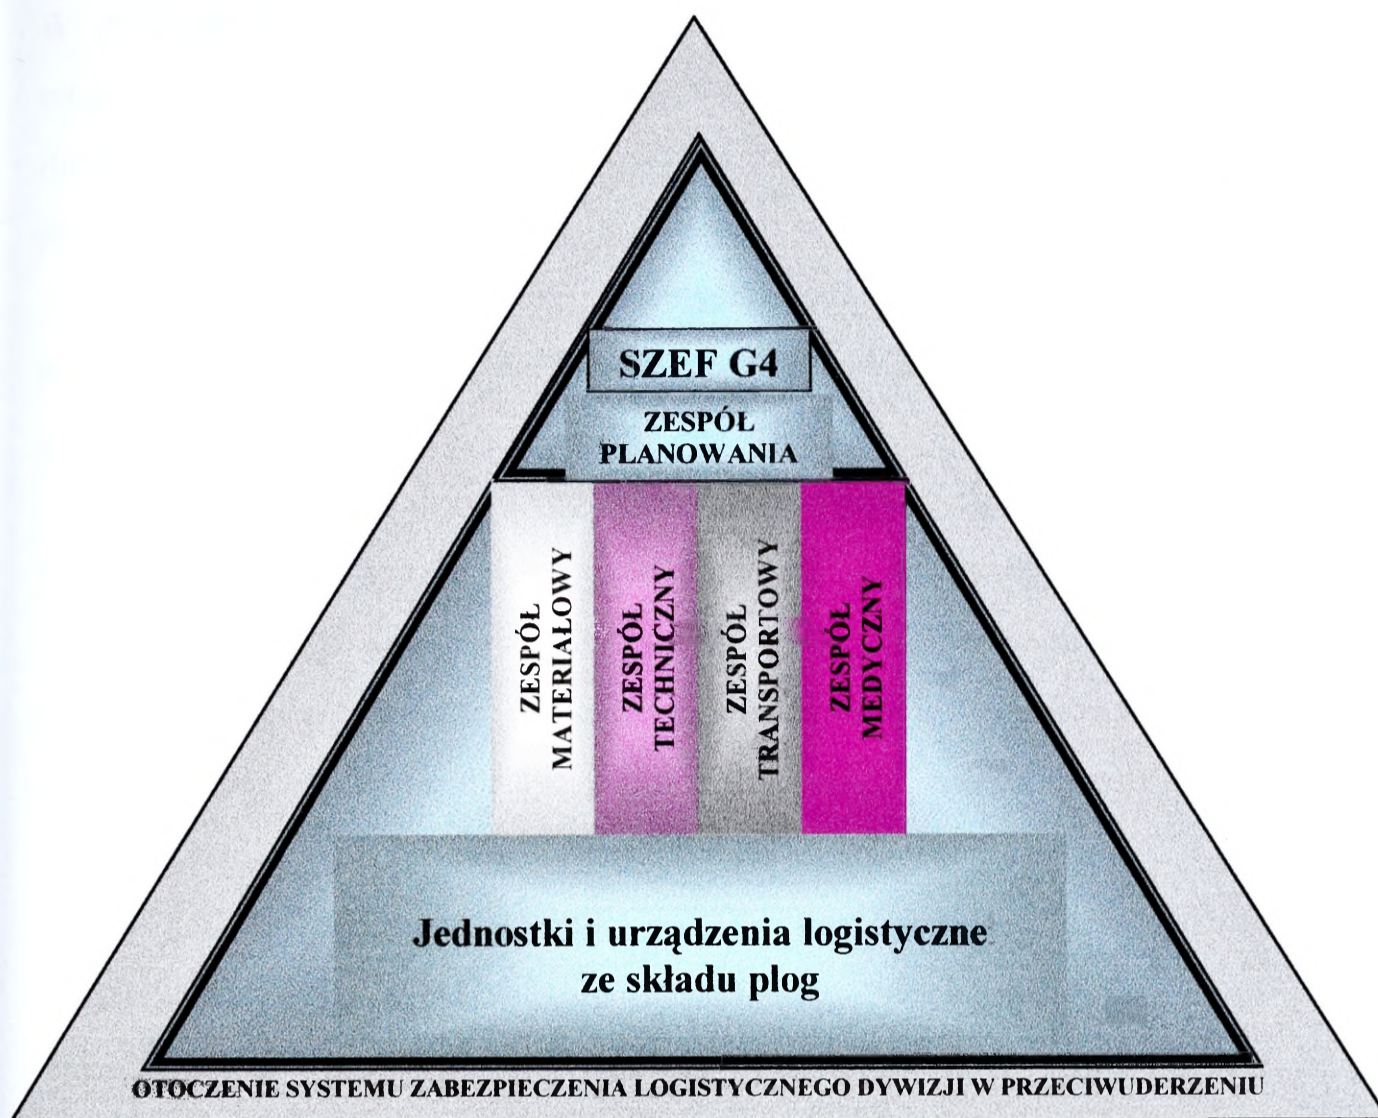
SZEF G4

ZESPÓŁ PLANOWANIA

ZESPÓŁ MATERIAŁOWY

ZESPÓŁ TECHNICZNY

ZESPÓŁ TRANSPORTOWY

ZESPÓŁ MEDYCZNY

Jednostki i urządzenia logistyczne ze składu plog

OTOCZENIE SYSTEMU ZABEZPIECZENIA LOGISTYCZNEGO DYWIZJI W PRZECIWUDERZENIU